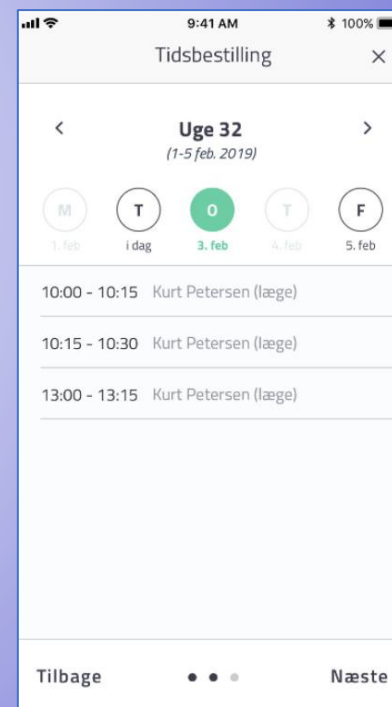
9:41 AM
100%

Tidsbestilling ×

‹ Uge 32 ›
(1-5 feb. 2019)

M
1. feb

T
i dag

O
3. feb

T
4. feb

F
5. feb

10:00 - 10:15 Kurt Petersen (læge)

10:15 - 10:30 Kurt Petersen (læge)

13:00 - 13:15 Kurt Petersen (læge)

Tilbage

Næste